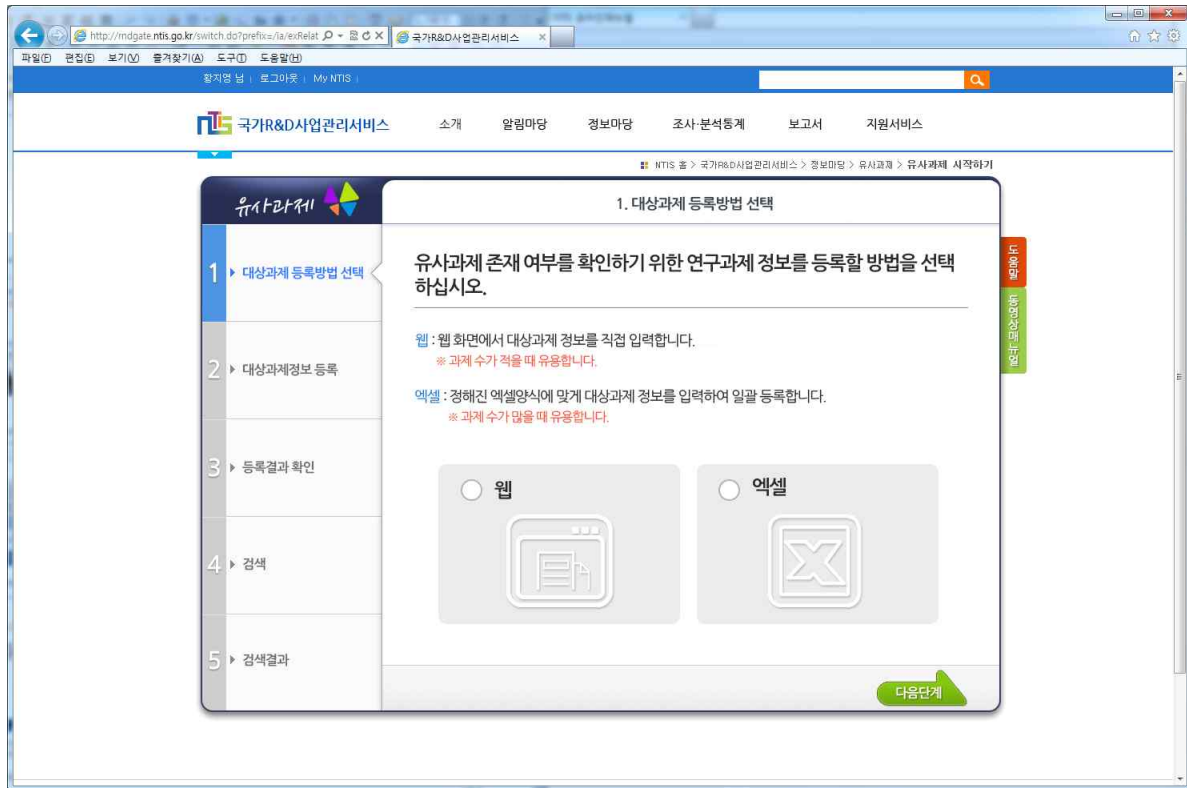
http://rndgate.ntis.go.kr/switch.do?prefix=/ia/exRelat
국가R&D사업관리서비스

파일(F) 편집(E) 보기(V) 즐겨찾기(A) 도구(T) 도움말(H)

황지영 님 | 로그아웃 | My NTIS |

NTIS 국가R&D사업관리서비스
소개 알림마당 정보마당 조사·분석통계 보고서 지원서비스

NTIS 홈 > 국가R&D사업관리서비스 > 정보마당 > 유사과제 > 유사과제 시작하기

유사과제

1. 대상과제 등록방법 선택

1 ▸ 대상과제 등록방법 선택
2 ▸ 대상과제정보 등록
3 ▸ 등록결과 확인
4 ▸ 검색
5 ▸ 검색결과

유사과제 존재 여부를 확인하기 위한 연구과제 정보를 등록할 방법을 선택하십시오.

웹 : 웹 화면에서 대상과제 정보를 직접 입력합니다.
※ 과제 수가 적을 때 유용합니다.

엑셀 : 정해진 엑셀양식에 맞게 대상과제 정보를 입력하여 일괄 등록합니다.
※ 과제 수가 많을 때 유용합니다.

웹

엑셀

다음단계

도움말

동영상매뉴얼